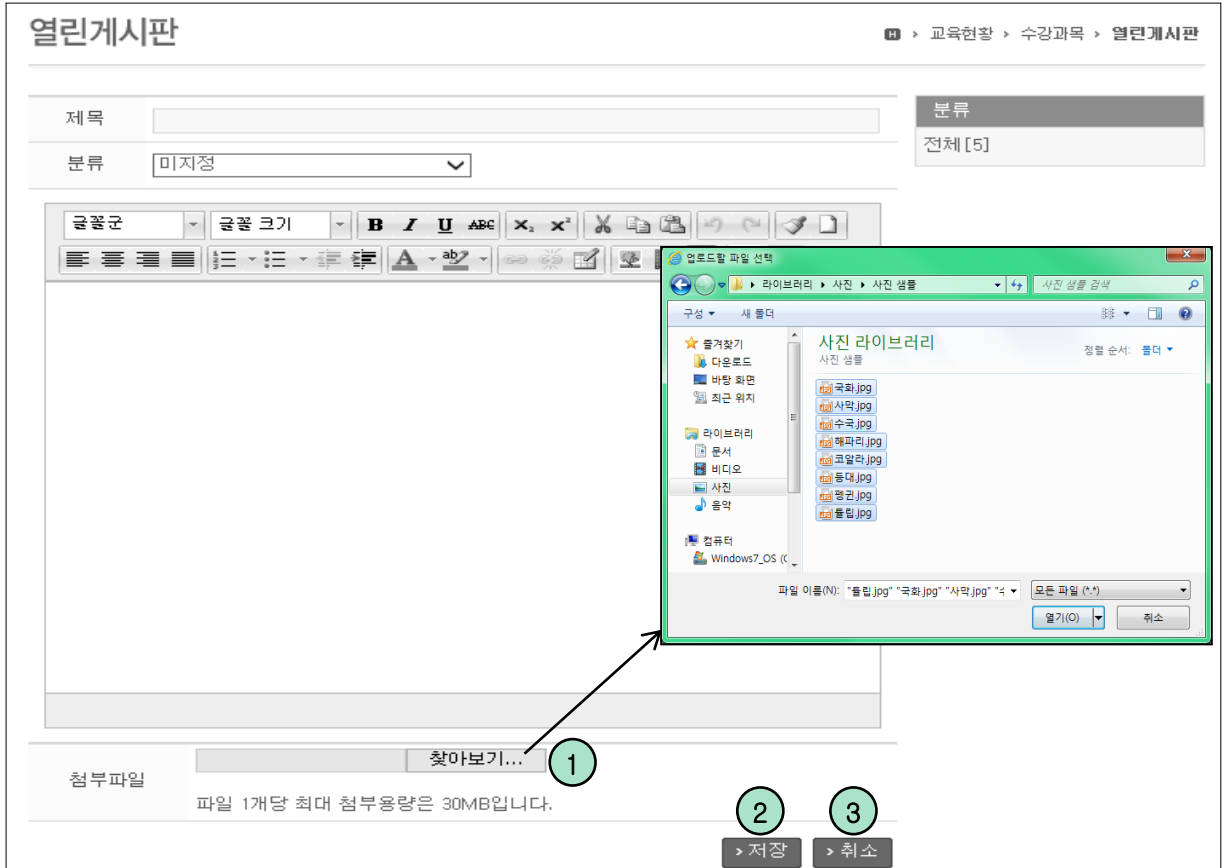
열린게시판

H › 교육현황 › 수강과목 › 열린게시판

제목

분류 미지정

분류

전체 [5]

글꼴군 글꼴 크기 B I U ABC $X_2$ $X^2$

업로드할 파일 선택

라이브러리 › 사진 › 사진 샘플

사진 샘플 검색

구성 ▾ 새 폴더

즐겨찾기
다운로드
바탕 화면
최근 위치

라이브러리
문서
비디오
사진
음악

컴퓨터
Windows7_OS (C

사진 라이브러리
사진 샘플

정렬 순서: 폴더 ▾

국화.jpg
사막.jpg
수국.jpg
해파리.jpg
코알라.jpg
등대.jpg
펭귄.jpg
튤립.jpg

파일 이름(N): "튤립.jpg" "국화.jpg" "사막.jpg" "수

모든 파일 (*.*)

열기(O) 취소

첨부파일 찾아보기... 1

파일 1개당 최대 첨부용량은 30MB입니다.

2 3

› 저장 › 취소